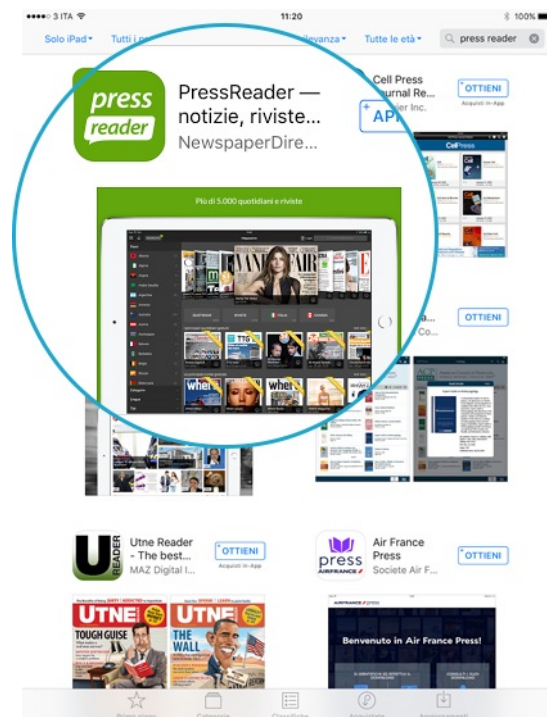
●●●●○ 3 ITA 11:20 100%

Solo iPad ▾ Tutti i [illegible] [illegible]levanza ▾ Tutte le età ▾ press reader

press reader

PressReader — notizie, riviste...
NewspaperDire...

APP

Cell Press Journal Re...
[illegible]ier Inc.

OTTIENI
Acquisti In-App

Più di 5.000 quotidiani e riviste

VANITY FAIR

OTTIENI

Co...

Utne Reader - The best...
MAZ Digital I...

OTTIENI
Acquisti In-App

Air France Press
Societe Air F...

OTTIENI

UTNE
TOUGH GUISE

UTNE
THE WALL

AIRFRANCE press
Benvenuto in Air France Press!